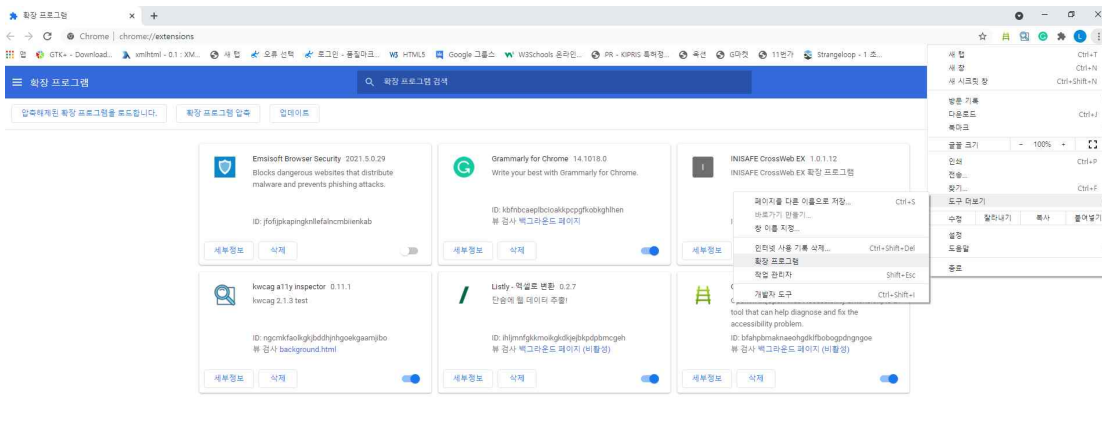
확장 프로그램 ×  +

Chrome | chrome://extensions

앱  GTK+ - Download...  xmlhtml - 0.1 : XM...  새 탭  오류 선택  로그인 - 품질마크...  HTML5  Google 그룹스  W3Schools 온라인...  PR - KIPRIS 특허정...  옥션  G마켓  11번가  Strangeloop - 1 초...

확장 프로그램

확장 프로그램 검색

압축해제된 확장 프로그램을 로드합니다.  확장 프로그램 압축  업데이트

Emsisoft Browser Security 2021.5.0.29
Blocks dangerous websites that distribute malware and prevents phishing attacks.
ID: jfofijpkapingknllefalncmbiienkab
세부정보  삭제

Grammarly for Chrome 14.1018.0
Write your best with Grammarly for Chrome.
ID: kbfnbcaeplbcioakkpcpgfkobkghlhen
뷰 검사 백그라운드 페이지
세부정보  삭제

INISAFE CrossWeb EX 1.0.1.12
INISAFE CrossWeb EX 확장 프로그램

kwcag a11y inspector 0.11.1
kwcag 2.1.3 test
ID: ngcmkfaolkgkjbddhjnhgoekgaamjibo
뷰 검사 background.html
세부정보  삭제

Listly - 엑셀로 변환 0.2.7
단숨에 웹 데이터 추출!
ID: ihljmnfgkkmoikgkdkjejbkpdpbmcgeh
뷰 검사 백그라운드 페이지 (비활성)
세부정보  삭제

tool that can help diagnose and fix the accessibility problem.
ID: bfahpbmaknaeohgdklfbobogpdngngoe
뷰 검사 백그라운드 페이지 (비활성)
세부정보  삭제

페이지를 다른 이름으로 저장... Ctrl+S
바로가기 만들기...
창 이름 지정...
인터넷 사용 기록 삭제... Ctrl+Shift+Del
확장 프로그램
작업 관리자 Shift+Esc
개발자 도구 Ctrl+Shift+I

새 탭 Ctrl+T
새 창 Ctrl+N
새 시크릿 창 Ctrl+Shift+N
방문 기록
다운로드 Ctrl+J
북마크
글꼴 크기  -  100%  +
인쇄 Ctrl+P
전송...
찾기... Ctrl+F
도구 더보기
수정  잘라내기  복사  붙여넣기
설정
도움말
종료